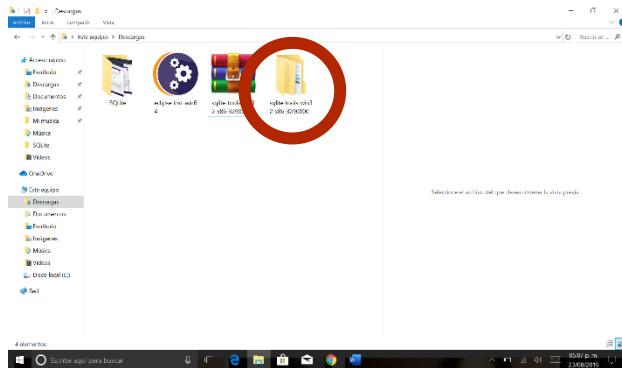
Descargas

Archivo Inicio Compartir Vista

Este equipo > Descargas

Buscar en

Acceso rápido
Escritorio
Descargas
Documentos
Imágenes
Mi musica
Música
SQLite
Videos

OneDrive

Este equipo
Descargas
Documentos
Escritorio
Imágenes
Música
Videos
Disco local (C:)

Red

SQLite

eclipse-inst-win64

sqlite-tools-win32-x86-3290000

sqlite-tools-win32-x86-3290000

Seleccione el archivo del que desea obtener la vista previa.

4 elementos

Escribe aquí para buscar

05:07 p. m.
23/08/2019